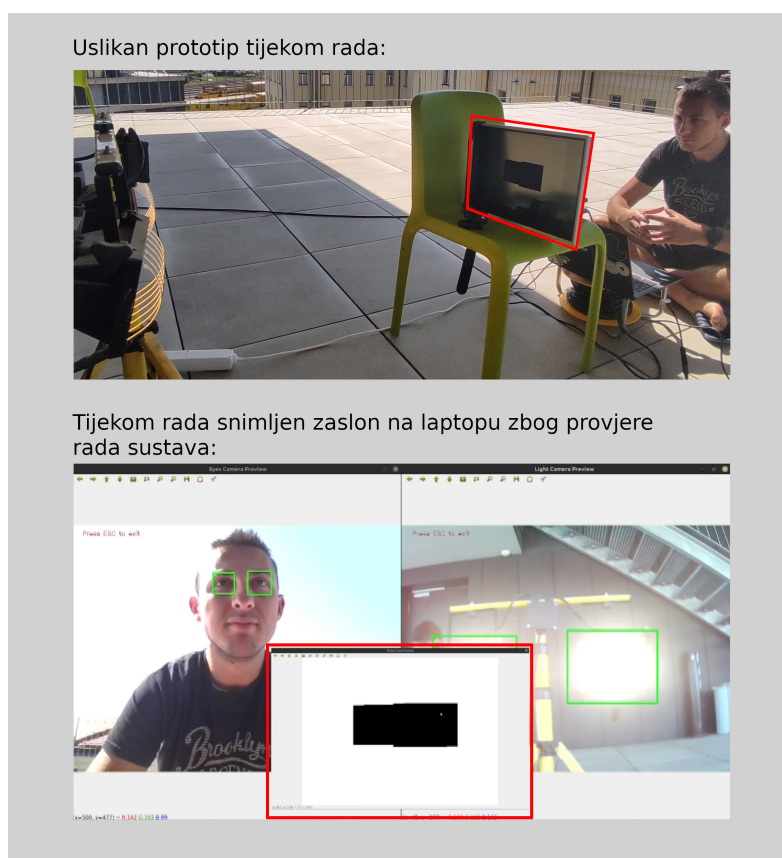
Uslikan prototip tijekom rada:

Tijekom rada snimljen zaslon na laptopu zbog provjere rada sustava:

Eyes Camera Preview

Light Camera Preview

Press ESC to exit

Press ESC to exit

(x=500, y=477) ~ R:142 G:163 B:89